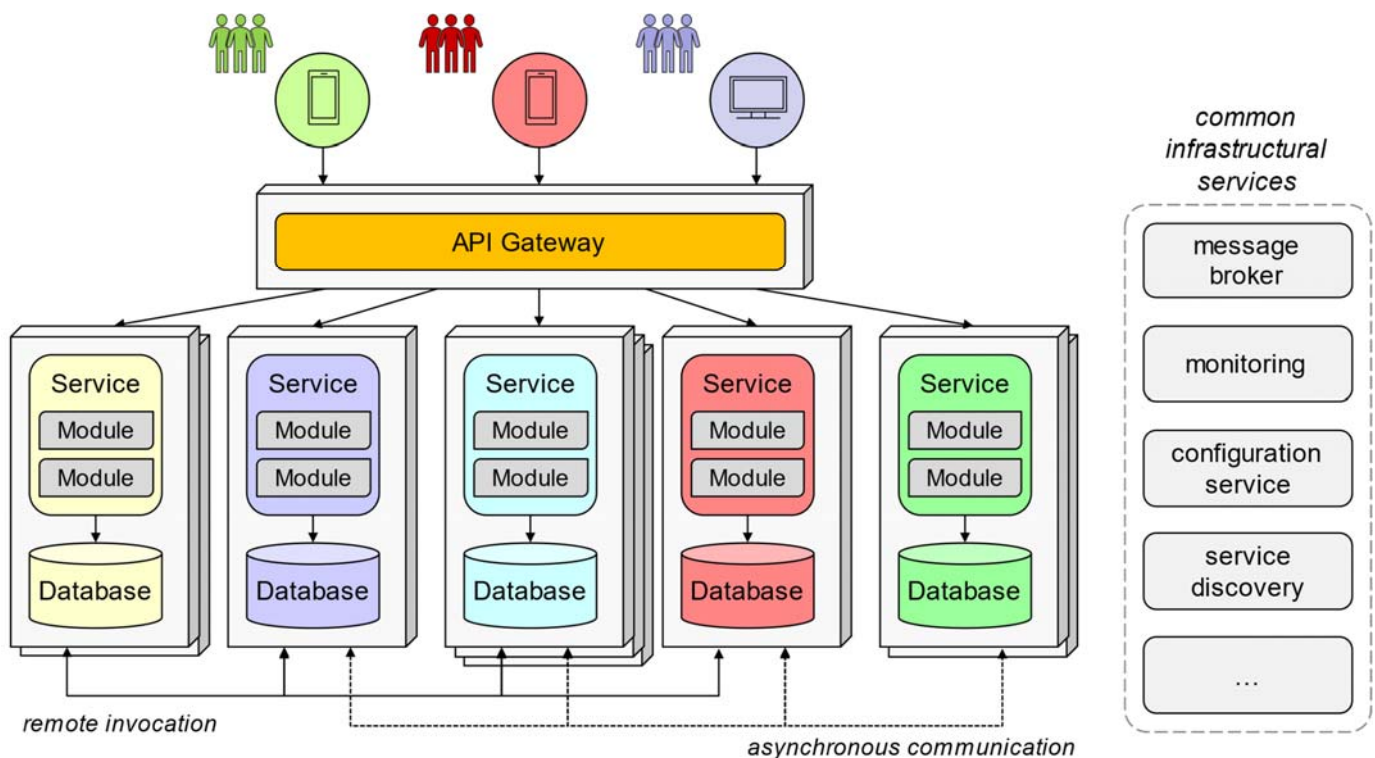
API Gateway

Service
Module
Module
Database

Service
Module
Module
Database

Service
Module
Module
Database

Service
Module
Module
Database

Service
Module
Module
Database

remote invocation

asynchronous communication

common infrastructural services

message broker

monitoring

configuration service

service discovery

...